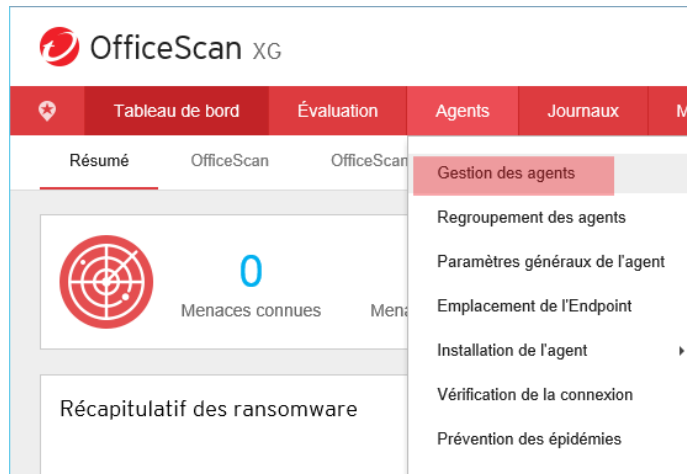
OfficeScan XG

Tableau de bord | Évaluation | Agents | Journaux | M

Résumé | OfficeScan | OfficeScan

0
Menaces connues
Mena

Récapitulatif des ransomware

Gestion des agents
Regroupement des agents
Paramètres généraux de l'agent
Emplacement de l'Endpoint
Installation de l'agent
Vérification de la connexion
Prévention des épidémies